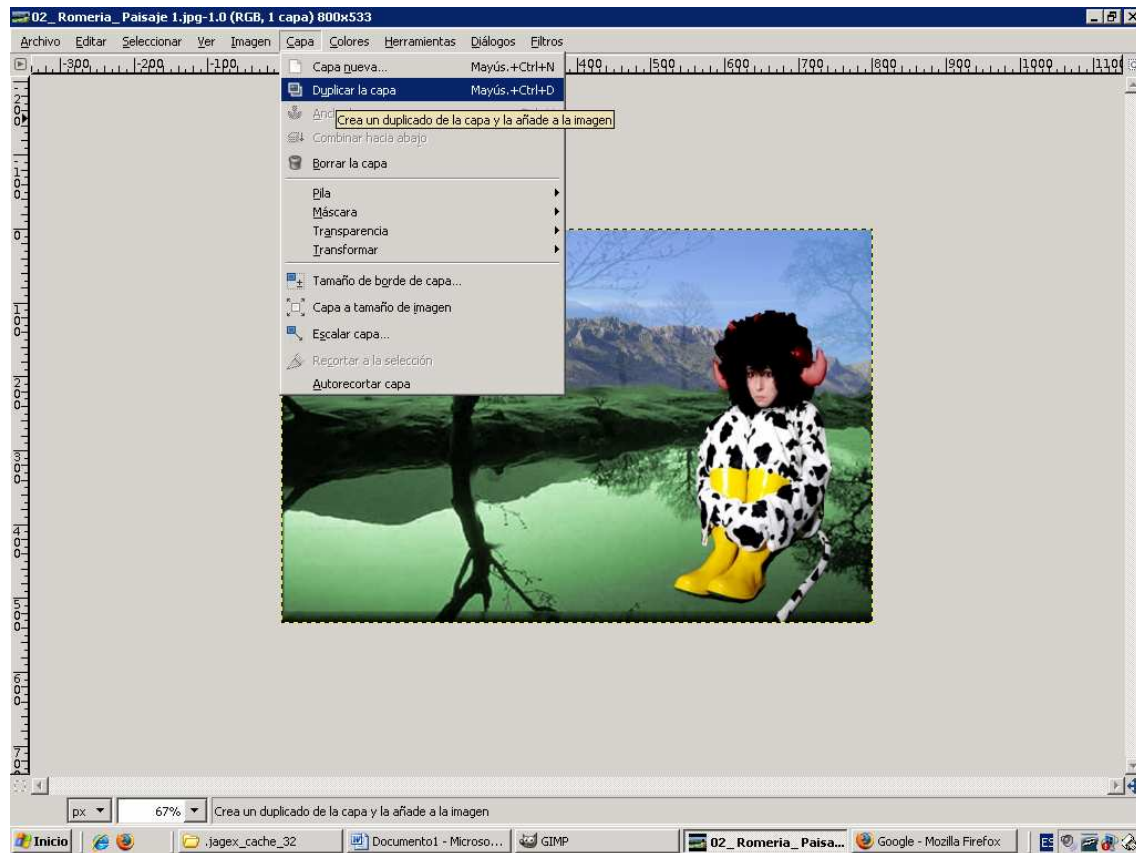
02_ Romeria_ Paisaje 1.jpg-1.0 (RGB, 1 capa) 800x533

Archivo Editar Seleccionar Ver Imagen Capa Colores Herramientas Diálogos Filtros

-300 -200 -100 400 500 600 700 800 900 1000 1100

Capa nueva... Mayús.+Ctrl+N
Duplicar la capa Mayús.+Ctrl+D
Anc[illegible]
Crea un duplicado de la capa y la añade a la imagen
Combinar hacia abajo
Borrar la capa
Pila
Máscara
Transparencia
Transformar
Tamaño de borde de capa...
Capa a tamaño de imagen
Escalar capa...
Recortar a la selección
Autorecortar capa

px 67% Crea un duplicado de la capa y la añade a la imagen

Inicio .jagex_cache_32 Documento1 - Microso... GIMP 02_ Romeria_ Paisa... Google - Mozilla Firefox ES